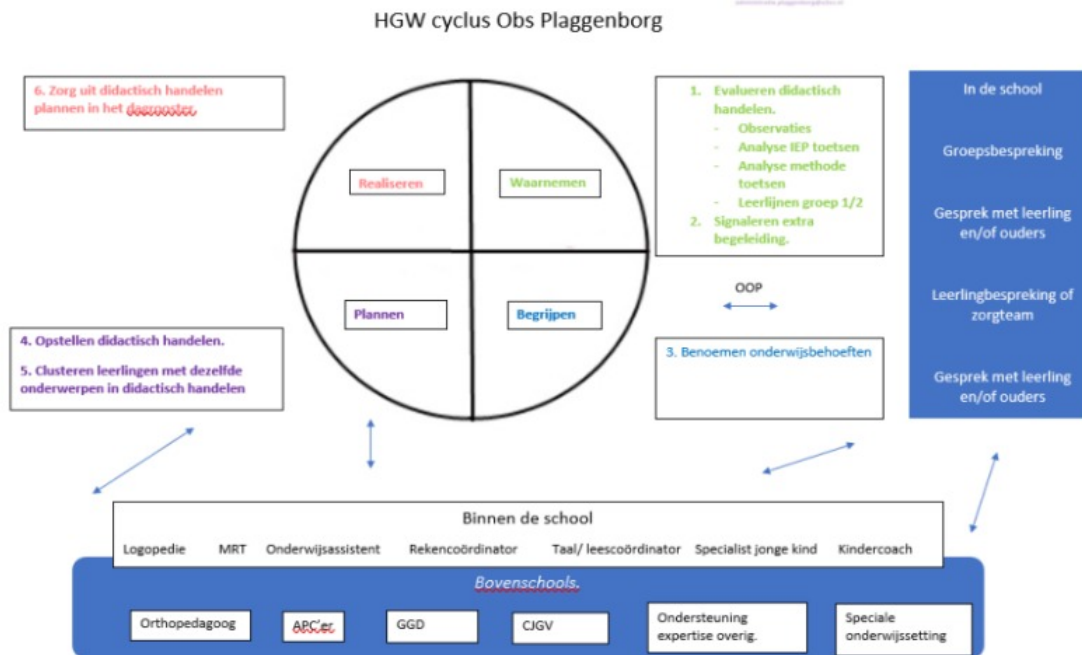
HGW cyclus Obs Plaggenborg

6. Zorg uit didactisch handelen plannen in het dagrooster.

Realiseren

Waarnemen

Plannen

Begrijpen

1. Evalueren didactisch handelen.
- Observaties
- Analyse IEP toetsen
- Analyse methode toetsen
- Leerlijnen groep 1/2
2. Signaleren extra begeleiding.

In de school

Groepsbespreking

Gesprek met leerling en/of ouders

Leerlingbespreking of zorgteam

Gesprek met leerling en/of ouders

OOP

3. Benoemen onderwijsbehoeften

4. Opstellen didactisch handelen.

5. Clusteren leerlingen met dezelfde onderwerpen in didactisch handelen

Binnen de school

Logopedie MRT Onderwijsassistent Rekencoördinator Taal/ leescoördinator Specialist jonge kind Kindercoach

Bovenschools.

Orthopedagoog

APC'er

GGD

CJGV

Ondersteuning expertise overig.

Speciale onderwijssetting